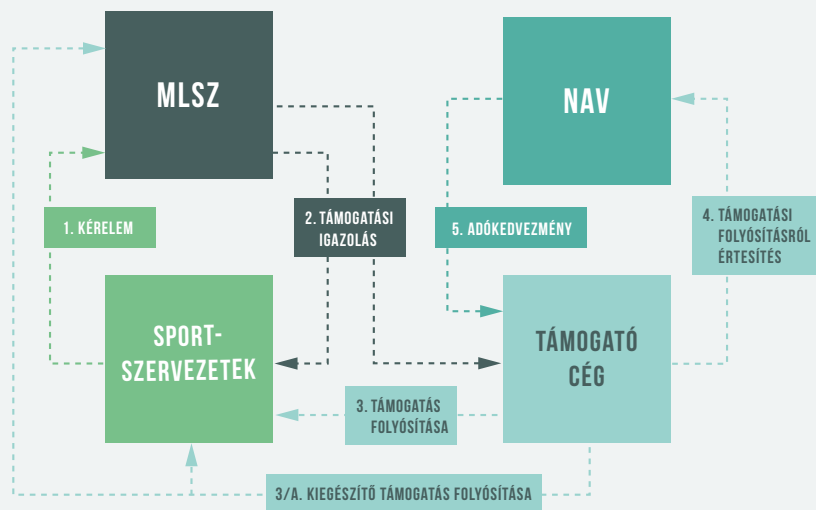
MLSZ

NAV

1. KÉRELEM

2. TÁMOGATÁSI IGAZOLÁS

5. ADÓKEDVEZMÉNY

4. TÁMOGATÁSI FOLYÓSÍTÁSRÓL ÉRTESÍTÉS

SPORT-SZERVEZETEK

TÁMOGATÓ CÉG

3. TÁMOGATÁS FOLYÓSÍTÁSA

3/A. KIEGÉSZÍTŐ TÁMOGATÁS FOLYÓSÍTÁSA